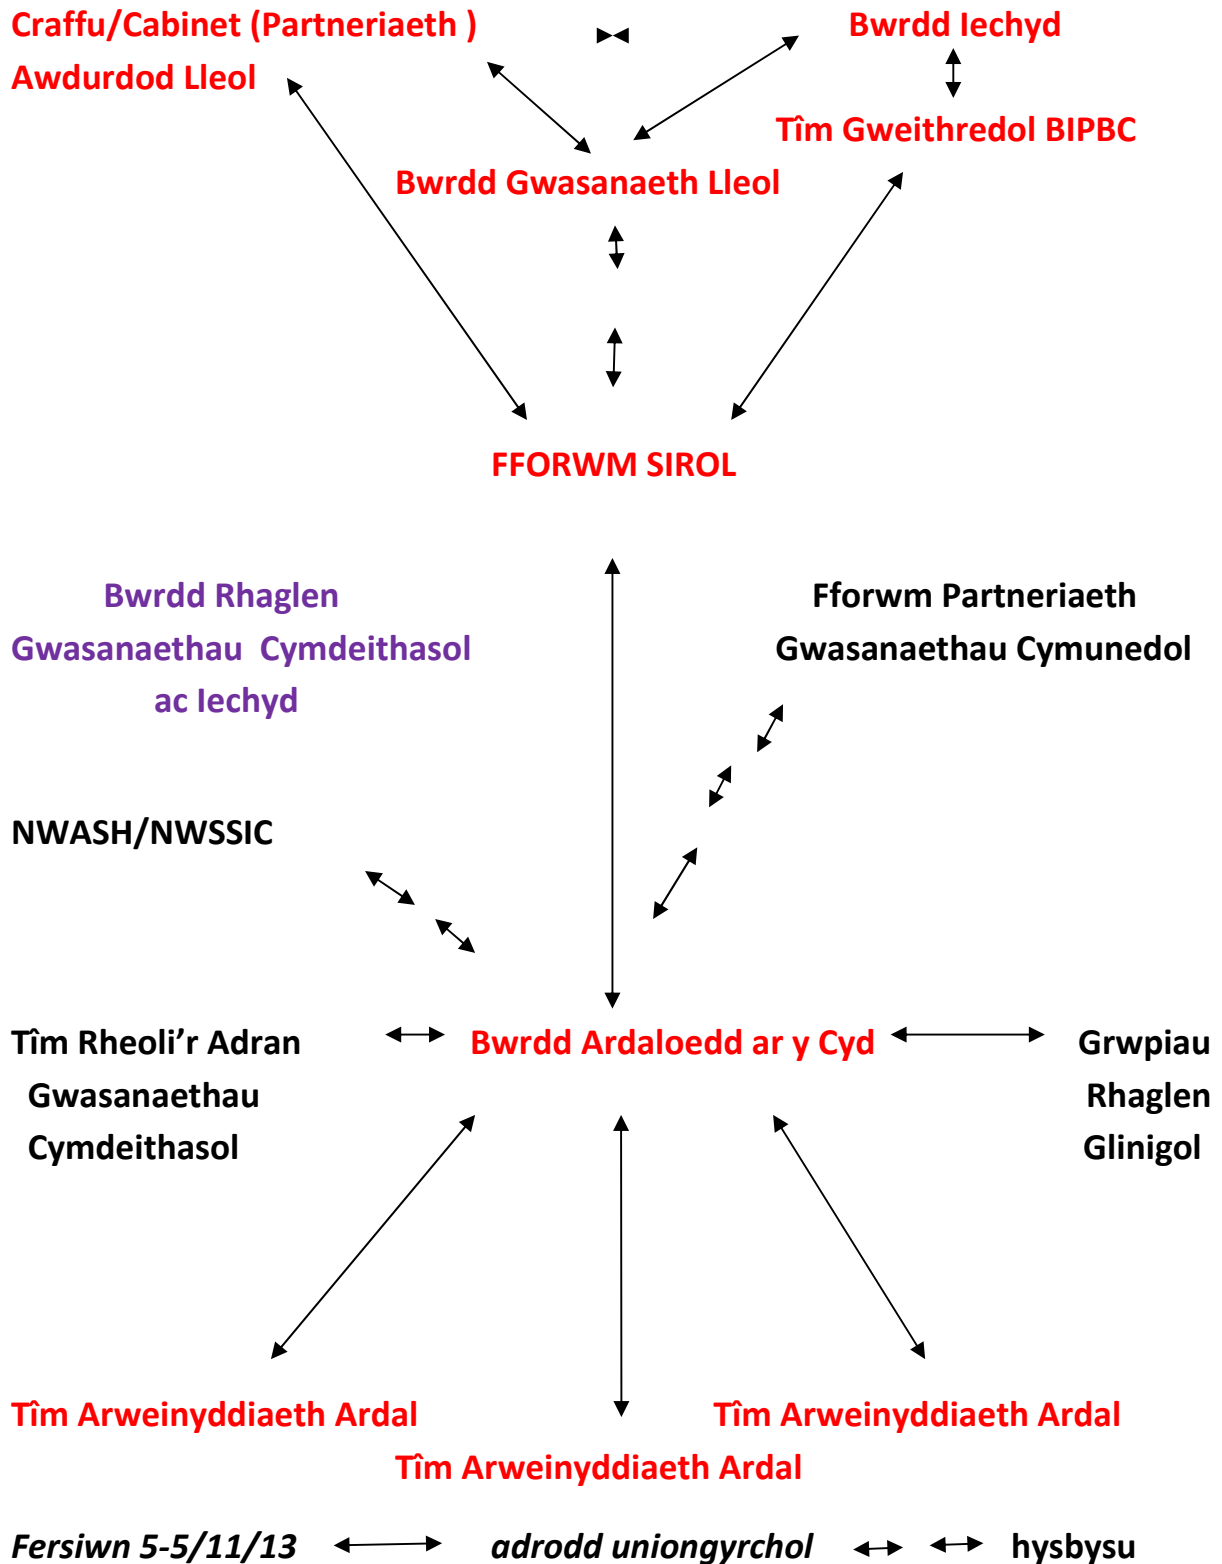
Craffu/Cabinet (Partneriaeth )
Awdurdod Lleol

Bwrdd Iechyd

Tîm Gweithredol BIPBC

Bwrdd Gwasanaeth Lleol

FFORWM SIROL

Bwrdd Rhaglen Gwasanaethau Cymdeithasol ac Iechyd

Fforwm Partneriaeth Gwasanaethau Cymunedol

NWASH/NWSSIC

Tîm Rheoli'r Adran Gwasanaethau Cymdeithasol

Bwrdd Ardaloedd ar y Cyd

Grwpiau Rhaglen Glinigol

Tîm Arweinyddiaeth Ardal

Tîm Arweinyddiaeth Ardal

Tîm Arweinyddiaeth Ardal

Fersiwn 5-5/11/13 adrodd uniongyrchol hysbysu